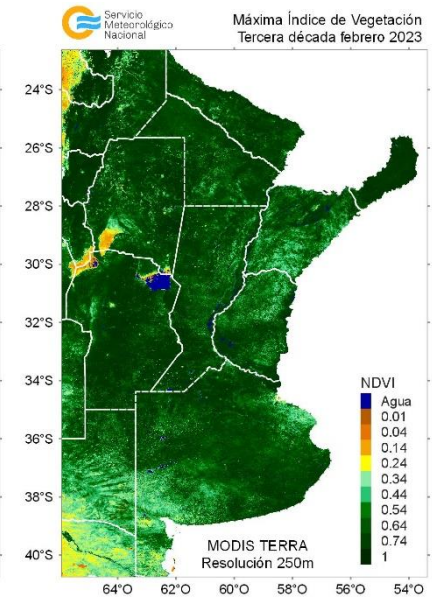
Servicio Meteorológico Nacional

Máxima Índice de Vegetación
Tercera década febrero 2023

24°S
26°S
28°S
30°S
32°S
34°S
36°S
38°S
40°S

64°O 62°O 60°O 58°O 56°O 54°O

NDVI
Agua
0.01
0.04
0.14
0.24
0.34
0.44
0.54
0.64
0.74
1

MODIS TERRA
Resolución 250m